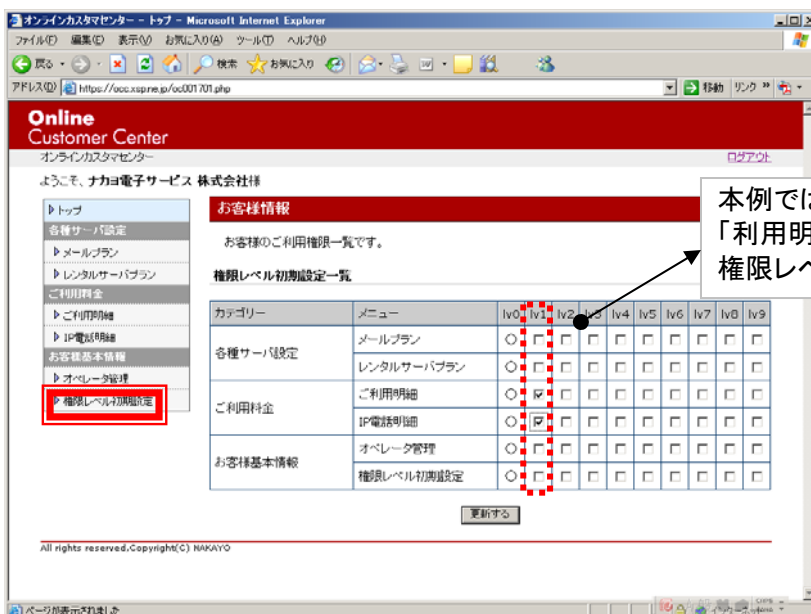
オンラインカスタマセンター - トップ - Microsoft Internet Explorer

ファイル(F) 編集(E) 表示(V) お気に入り(A) ツール(T) ヘルプ(H)

戻る 検索 お気に入り

アドレス(D) https://occ.xsp.ne.jp/oc001701.php

移動 リンク

Online
Customer Center
オンラインカスタマセンター

ログアウト

ようこそ、ナカヨ電子サービス 株式会社様

トップ
各種サーバ設定
メールプラン
レンタルサーバプラン
ご利用料金
ご利用明細
IP電話明細
お客様基本情報
オペレータ管理
権限レベル初期設定

お客様情報

お客様のご利用権限一覧です。

権限レベル初期設定一覧

| カテゴリー | メニュー | lv0 | lv1 | lv2 | lv3 | lv4 | lv5 | lv6 | lv7 | lv8 | lv9 |
|---|---|---|---|---|---|---|---|---|---|---|---|
| 各種サーバ設定 | メールプラン | ○ | □ | □ | □ | □ | □ | □ | □ | □ | □ |
| | レンタルサーバプラン | ○ | □ | □ | □ | □ | □ | □ | □ | □ | □ |
| ご利用料金 | ご利用明細 | ○ | ☑ | □ | □ | □ | □ | □ | □ | □ | □ |
| | IP電話明細 | ○ | ☑ | □ | □ | □ | □ | □ | □ | □ | □ |
| お客様基本情報 | オペレータ管理 | ○ | □ | □ | □ | □ | □ | □ | □ | □ | □ |
| | 権限レベル初期設定 | ○ | □ | □ | □ | □ | □ | □ | □ | □ | □ |

更新する

All rights reserved.Copyright(C) NAKAYO

本例では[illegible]
「利用明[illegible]
権限レベ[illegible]

ページが表示されました